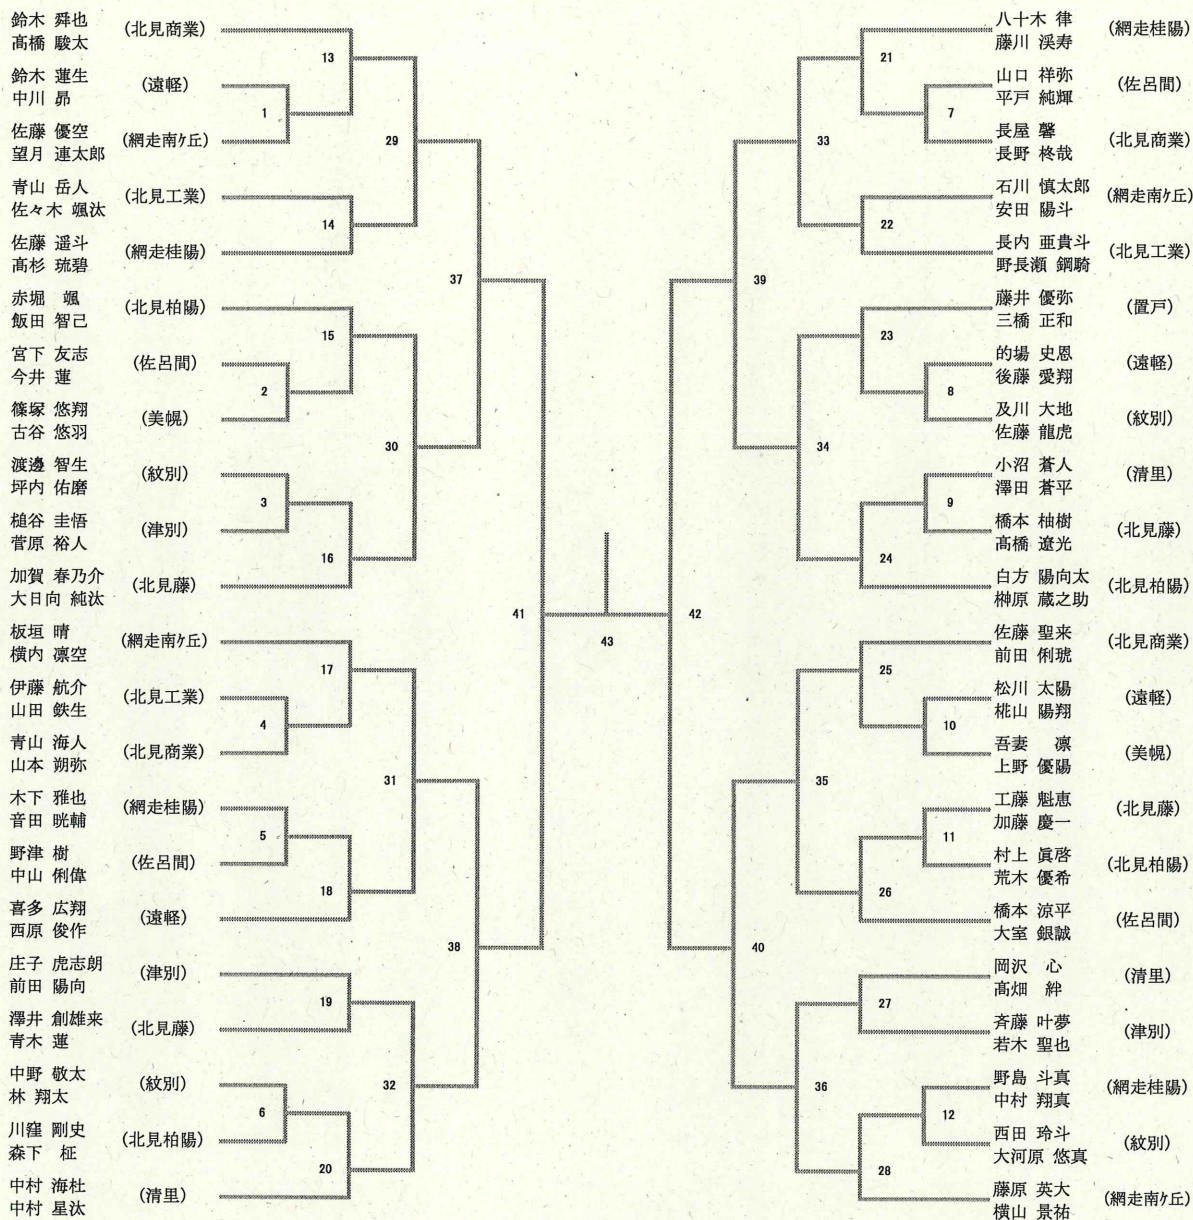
鈴木 舜也
高橋 駿太
(北見商業)

鈴木 蓮生
中川 昴
(遠軽)

佐藤 優空
望月 連太郎
(網走南ヶ丘)

青山 岳人
佐々木 颯汰
(北見工業)

佐藤 遥斗
高杉 琉碧
(網走桂陽)

赤堀 颯
飯田 智己
(北見柏陽)

宮下 友志
今井 蓮
(佐呂間)

篠塚 悠翔
古谷 悠羽
(美幌)

渡邊 智生
坪内 佑磨
(紋別)

槌谷 圭悟
菅原 裕人
(津別)

加賀 春乃介
大日向 純汰
(北見藤)

板垣 晴
横内 凛空
(網走南ヶ丘)

伊藤 航介
山田 鉄生
(北見工業)

青山 海人
山本 朔弥
(北見商業)

木下 雅也
音田 晄輔
(網走桂陽)

野津 樹
中山 俐偉
(佐呂間)

喜多 広翔
西原 俊作
(遠軽)

庄子 虎志朗
前田 陽向
(津別)

澤井 創雄来
青木 蓮
(北見藤)

中野 敬太
林 翔太
(紋別)

川窪 剛史
森下 柾
(北見柏陽)

中村 海杜
中村 星汰
(清里)

13
1
29
14
37
15
2
30
3
16
41
43
42
17
4
31
5
18
38
19
32
6
20

八十木 律
藤川 渓寿
(網走桂陽)

山口 祥弥
平戸 純輝
(佐呂間)

長屋 馨
長野 柊哉
(北見商業)

石川 慎太郎
安田 陽斗
(網走南ヶ丘)

長内 亜貴斗
野長瀬 鋼騎
(北見工業)

藤井 優弥
三橋 正和
(置戸)

的場 史恩
後藤 愛翔
(遠軽)

及川 大地
佐藤 龍虎
(紋別)

小沼 蒼人
澤田 蒼平
(清里)

橋本 柚樹
高橋 遼光
(北見藤)

白方 陽向太
榊原 蔵之助
(北見柏陽)

佐藤 聖来
前田 俐琥
(北見商業)

松川 太陽
椛山 陽翔
(遠軽)

吾妻 凛
上野 優陽
(美幌)

工藤 魁恵
加藤 慶一
(北見藤)

村上 眞啓
荒木 優希
(北見柏陽)

橋本 涼平
大室 銀誠
(佐呂間)

岡沢 心
高畑 絆
(清里)

斉藤 叶夢
若木 聖也
(津別)

野島 斗真
中村 翔真
(網走桂陽)

西田 玲斗
大河原 悠真
(紋別)

藤原 英大
横山 景祐
(網走南ヶ丘)

21
7
33
22
39
23
8
34
9
24
25
10
35
11
26
40
27
36
12
28